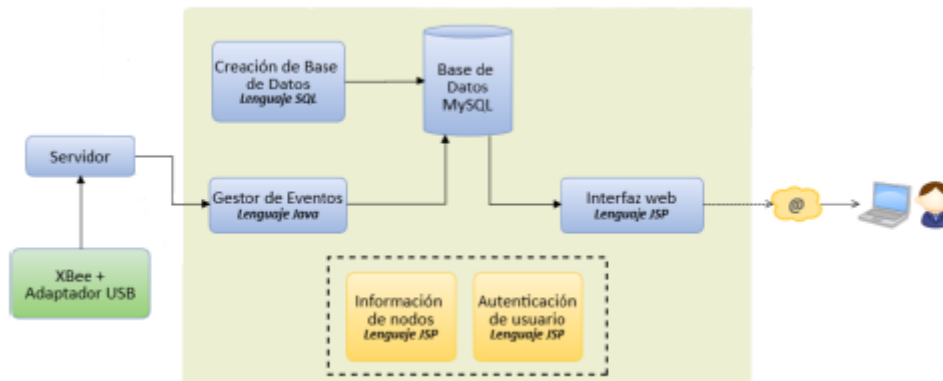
Creación de Base de Datos
Lenguaje SQL

Base de Datos MySQL

Servidor

Gestor de Eventos
Lenguaje Java

Interfaz web
Lenguaje JSP

@

XBee + Adaptador USB

Información de nodos
Lenguaje JSP

Autenticación de usuario
Lenguaje JSP